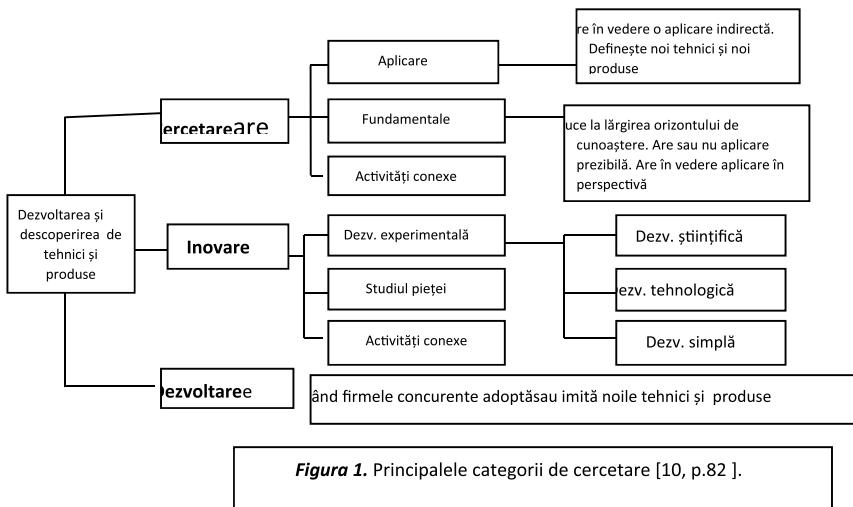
Dezvoltarea și descoperirea de tehnici și produse

ercetareare

Aplicare

re în vedere o aplicare indirectă. Definește noi tehnici și noi produse

Fundamentale

uce la lărgirea orizontului de cunoaștere. Are sau nu aplicare prezibilă. Are în vedere aplicare în perspectivă

Activități conexe

Inovare

Dezv. experimentală

Dezv. științifică

Studiul pieței

ezv. tehnologică

Activități conexe

Dezv. simplă

Dezvoltaree

ând firmele concurente adoptăsau imită noile tehnici și produse

*Figura 1.* Principalele categorii de cercetare [10, p.82 ].